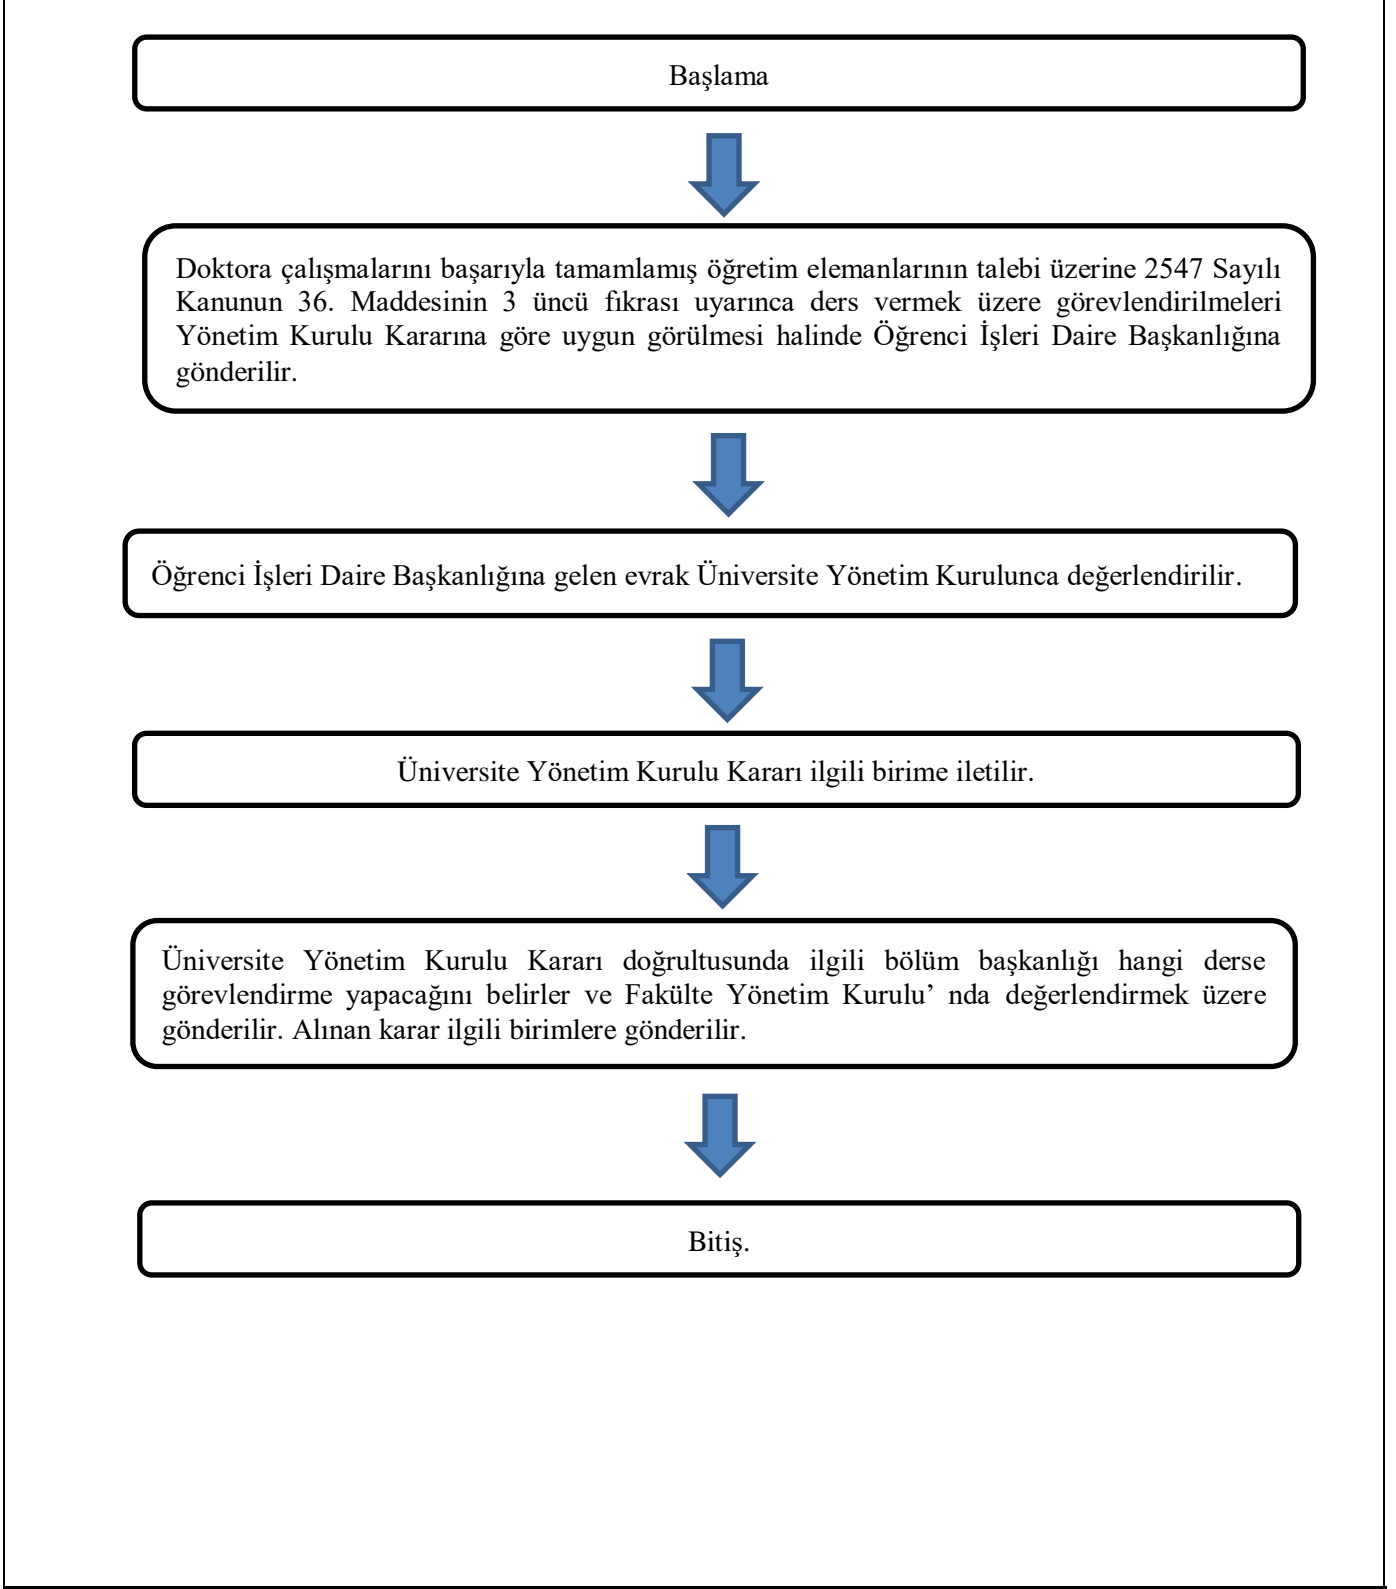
Başlama

Doktora çalışmalarını başarıyla tamamlamış öğretim elemanlarının talebi üzerine 2547 Sayılı Kanunun 36. Maddesinin 3 üncü fıkrası uyarınca ders vermek üzere görevlendirilmeleri Yönetim Kurulu Kararına göre uygun görülmesi halinde Öğrenci İşleri Daire Başkanlığına gönderilir.

Öğrenci İşleri Daire Başkanlığına gelen evrak Üniversite Yönetim Kurulunca değerlendirilir.

Üniversite Yönetim Kurulu Kararı ilgili birime iletilir.

Üniversite Yönetim Kurulu Kararı doğrultusunda ilgili bölüm başkanlığı hangi derse görevlendirme yapacağını belirler ve Fakülte Yönetim Kurulu' nda değerlendirmek üzere gönderilir. Alınan karar ilgili birimlere gönderilir.

Bitiş.